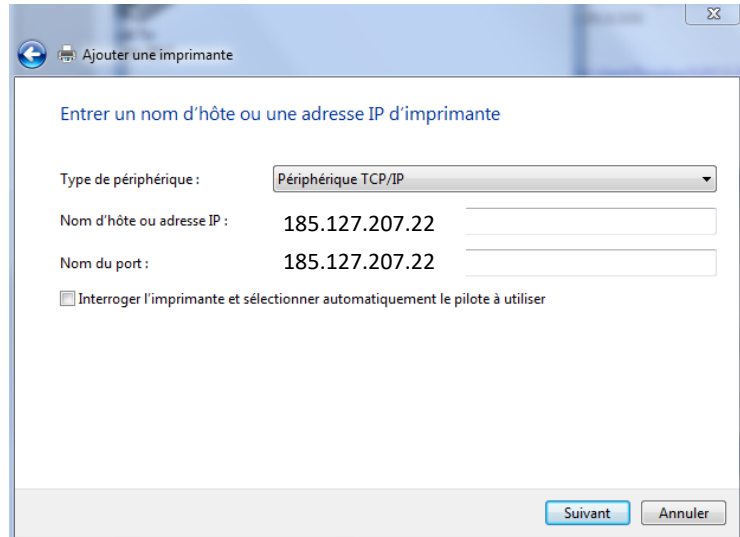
Ajouter une imprimante

Entrer un nom d'hôte ou une adresse IP d'imprimante

Type de périphérique : Périphérique TCP/IP

Nom d'hôte ou adresse IP : 185.127.207.22

Nom du port : 185.127.207.22

Interroger l'imprimante et sélectionner automatiquement le pilote à utiliser

Suivant Annuler